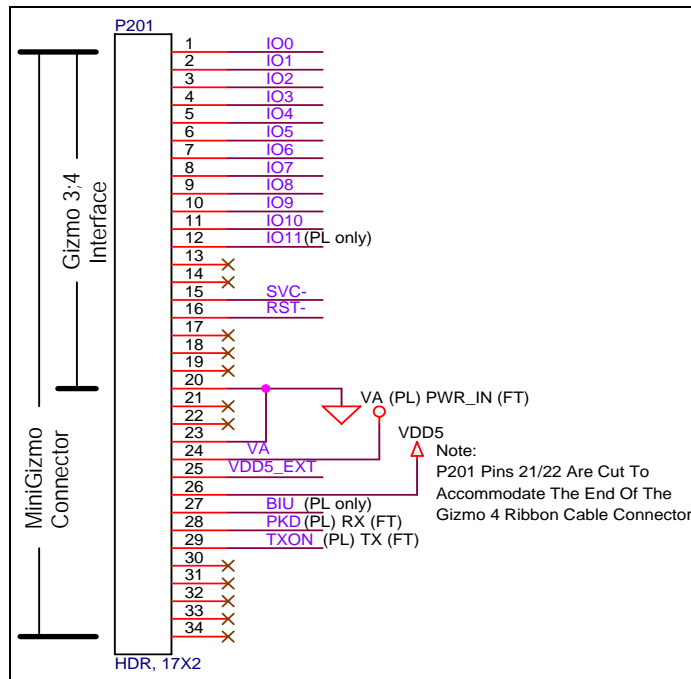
P201

1 IO0
2 IO1
3 IO2
4 IO3
5 IO4
6 IO5
7 IO6
8 IO7
9 IO8
10 IO9
11 IO10
12 IO11 (PL only)
13
14
15 SVC-
16 RST-
17
18
19
20
21
22
23
24 VA
25 VDD5_EXT
26
27 BIU (PL only)
28 PKD (PL) RX (FT)
29 TXON (PL) TX (FT)
30
31
32
33
34

HDR, 17X2

Gizmo 3;4 Interface

MiniGizmo Connector

VA (PL) PWR_IN (FT)

VDD5

Note:
P201 Pins 21/22 Are Cut To Accommodate The End Of The Gizmo 4 Ribbon Cable Connector